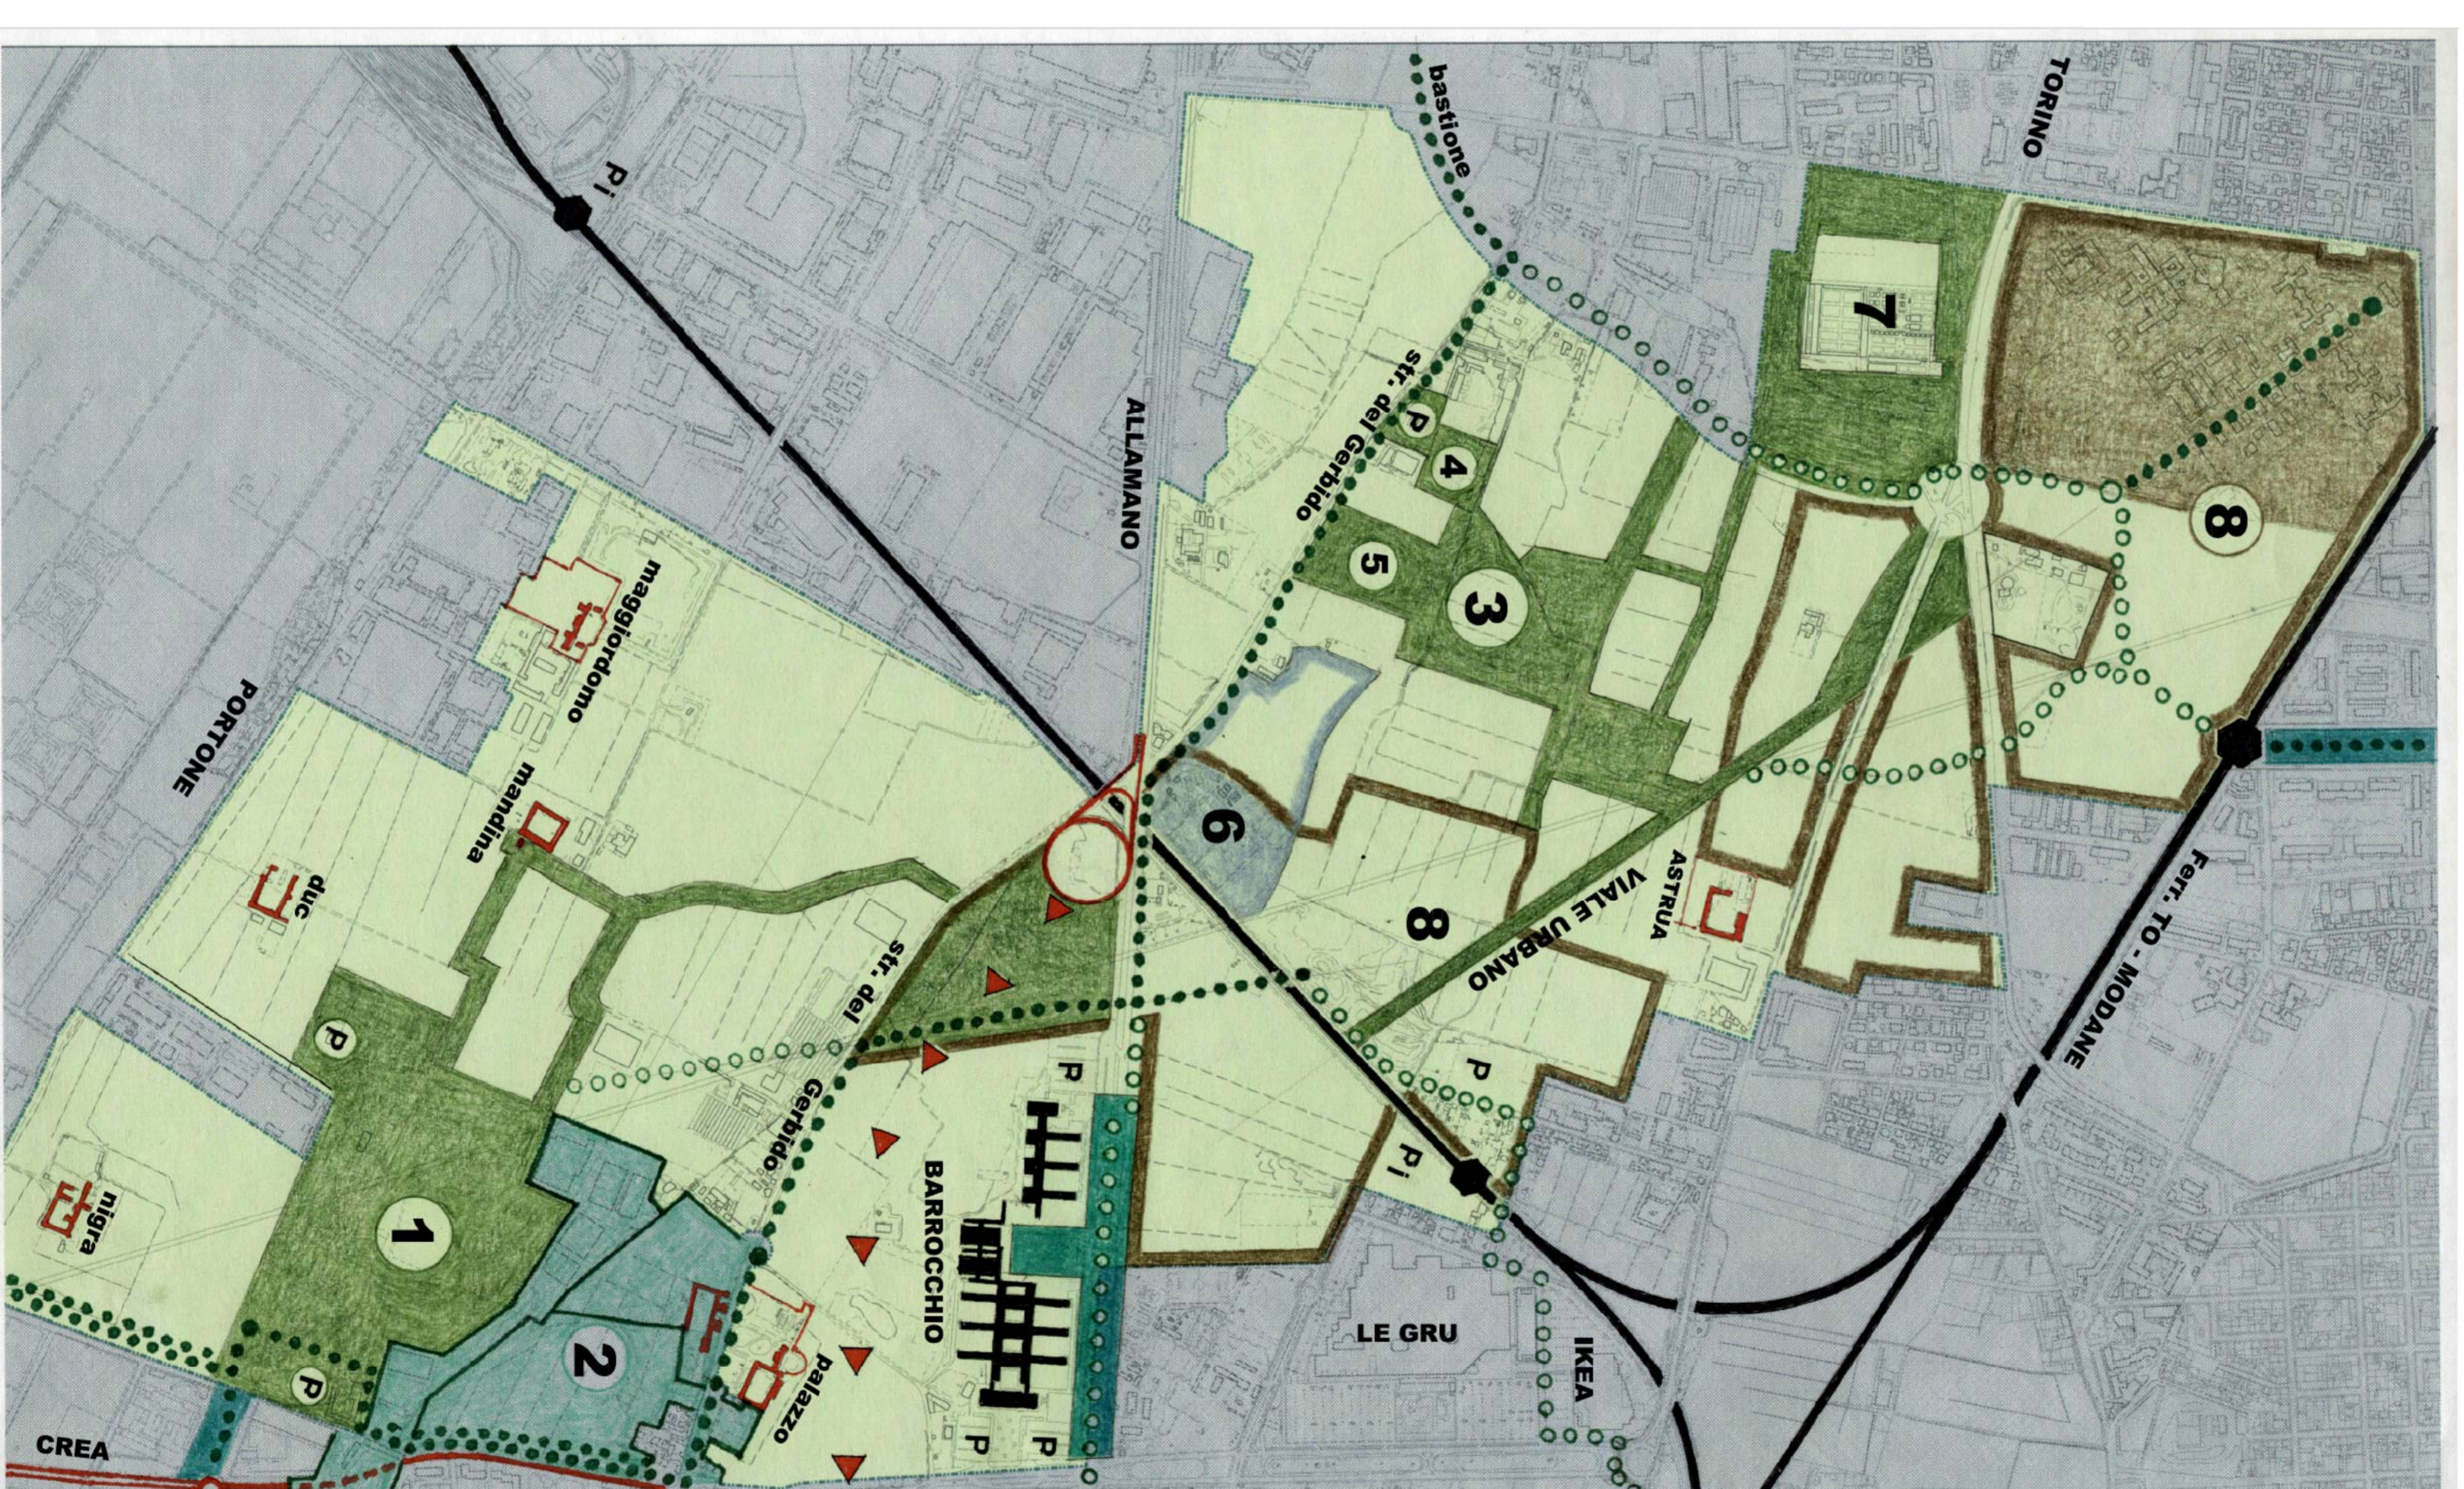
Pi
bastione
TORINO
7
str. del Gerbido
P
4
ALLAMANO
5
3
8
maggiordomo
PORTONE
mandina
6
duc
8
ASTRUA
VIALE URBANO
Ferr. TO - MODANE
str. del Gerbido
P
P
P
BARROCCHIO
Pi
P
nigra
1
2
palazzo
LE GRU
IKEA
P
P
P
CREA